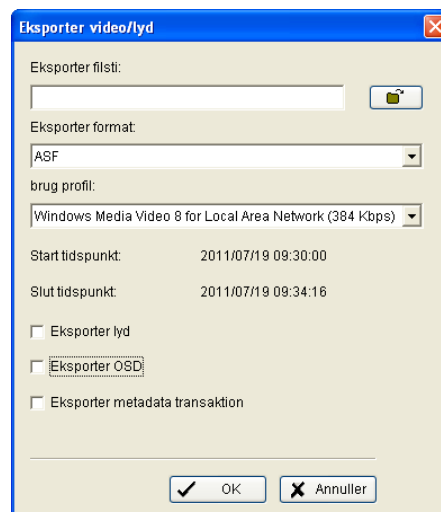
Eksporter video/lyd

Eksporter filsti:

Eksporter format:

ASF

brug profil:

Windows Media Video 8 for Local Area Network (384 Kbps)

Start tidspunkt: 2011/07/19 09:30:00

Slut tidspunkt: 2011/07/19 09:34:16

Eksporter lyd

Eksporter OSD

Eksporter metadata transaktion

OK

Annuller